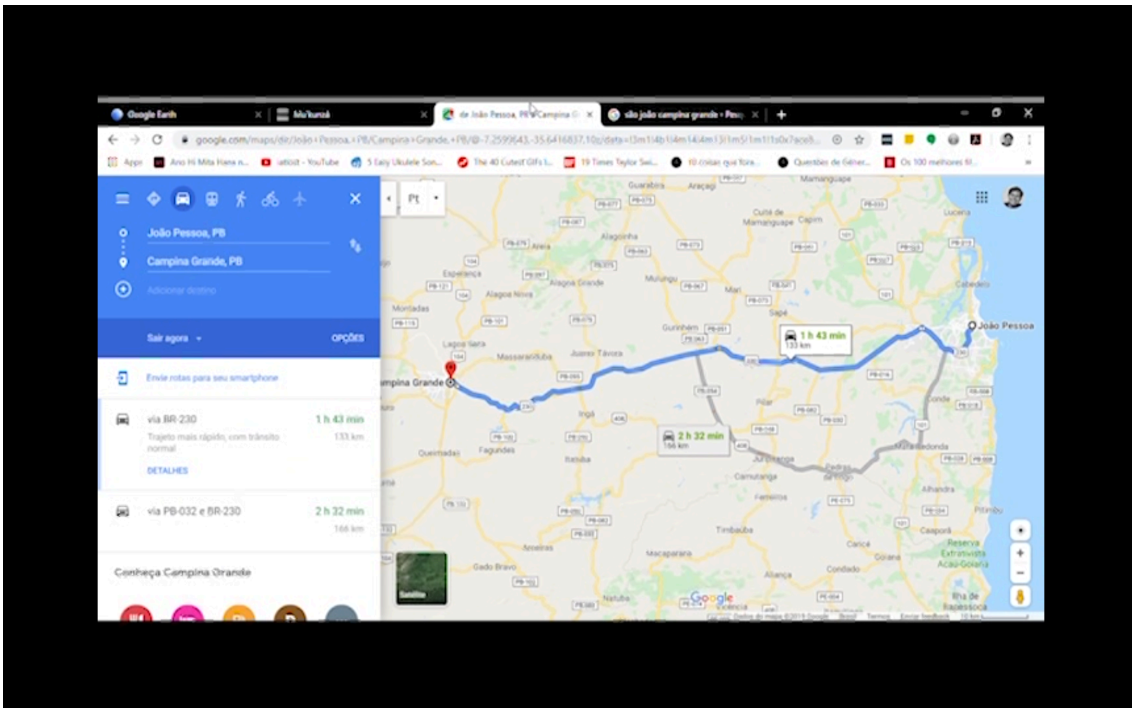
Google Earth
blu'kunzé
de João Pessoa, PB a Campina G
são joão campina grande - Pesq

google.com/maps/dir/João+Pessoa,+PB/Campina+Grande,+PB/@-7.2599643,-35.6416837,10z/data=

Apps
Ano Hi Mita Hana n...
jatlotz - YouTube
5 Easy Ukulele Son...
The 40 Cutest GIFs I...
19 Times Taylor Swi...
10 coisas que Yore...
Questões de Gêner...
Os 100 melhores fil...

João Pessoa, PB
Campina Grande, PB
Adicionar destino

Sair agora
OPÇÕES

Envie rotas para seu smartphone

via BR-230
1 h 43 min
Trajeto mais rápido, com trânsito normal
133 km
DETALHES

via PB-032 e BR-230
2 h 32 min
166 km

Conheça Campina Grande

Pt

1 h 43 min
133 km

2 h 32 min
166 km

João Pessoa
Campina Grande
Guarabira
Araçagi
Mamanguape
Cuité de Mamanguape
Capim
Lucena
Cabedelo
Esperança
Alagoa Nova
Alagoa Grande
Mulungu
Montadas
Lagoa Seca
Massaranduba
Juarez Távora
Gurinhém
Pilar
Queimadas
Fagundes
Itatuba
Caturité
Itabaiana
Cumaru
Timbaúba
Alhandra
Caaporã
Pitimbu
Reserva Extrativista Acaú-Goiana
Goiana
Gado Bravo
Aroeiras
Salgado de São Félix
Mogeiro
Ingá
Riachão do Poço
Sobrado
Sapé
Cruz do Espírito Santo
Pedras de Fogo
Conde
Ferreiros
Camutanga
Itambé
Rio de Janeiro
Satélite
Google
Dados do mapa ©2019 Google
Brasil
Termos
Enviar feedback
10 km